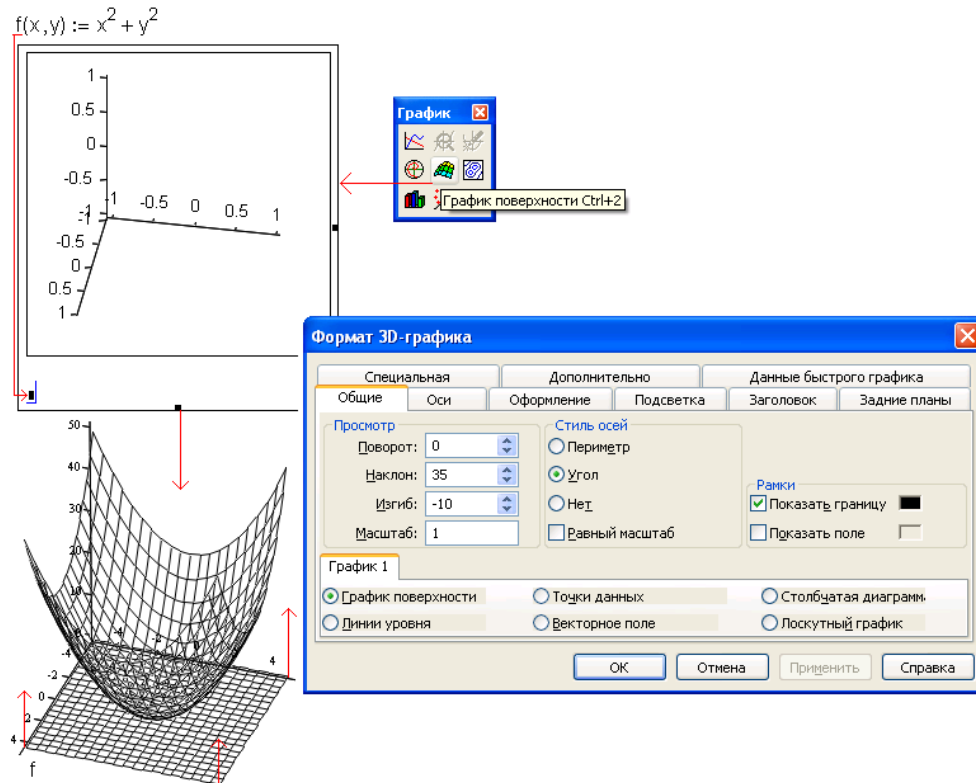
$f(x,y) := x^2 + y^2$

1
0.5
0
-0.5
-1
-1 -0.5 0 0.5 1
-1
-0.5
0
0.5
1

График
График поверхности Ctrl+2

Формат 3D-графика

Специальная | Дополнительно | Данные быстрого графика
Общие | Оси | Оформление | Подсветка | Заголовок | Задние планы

Просмотр
Поворот: 0
Наклон: 35
Изгиб: -10
Масштаб: 1

Стиль осей
Периметр
Угол
Нет
Равный масштаб

Рамки
Показать границу
Показать поле

График 1
График поверхности
Точки данных
Столбчатая диаграмм
Линии уровня
Векторное поле
Лоскутный график

ОК | Отмена | Применить | Справка

50
40
30
20
10
0
-4
-2
0
2
4
-2
0
2
4
f